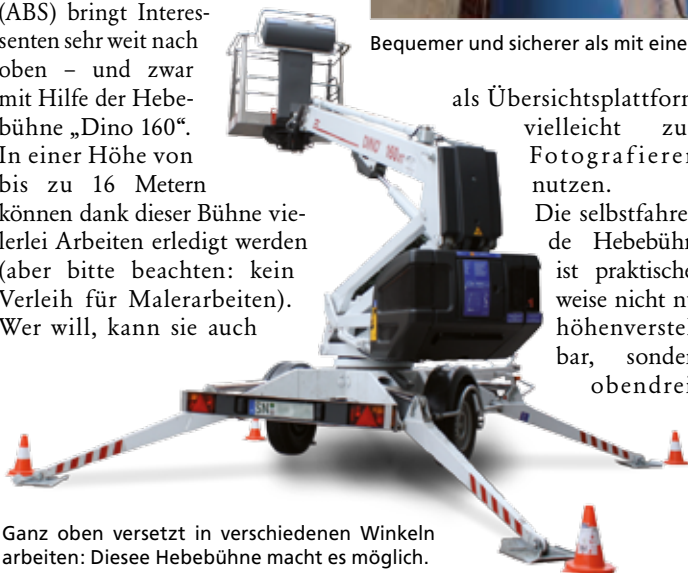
(ABS) bringt Interessenten sehr weit nach oben – und zwar mit Hilfe der Hebebühne „Dino 160". In einer Höhe von bis zu 16 Metern können dank dieser Bühne vielerlei Arbeiten erledigt werden (aber bitte beachten: kein Verleih für Malerarbeiten). Wer will, kann sie auch

Bequemer und sicherer als mit eine

als Übersichtsplattforn vielleicht zu Fotografieren nutzen.

Die selbstfahre de Hebebühr ist praktische weise nicht nu höhenverstel bar, sonder obendrei

DINO 160

Ganz oben versetzt in verschiedenen Winkeln arbeiten: Diesee Hebebühne macht es möglich.